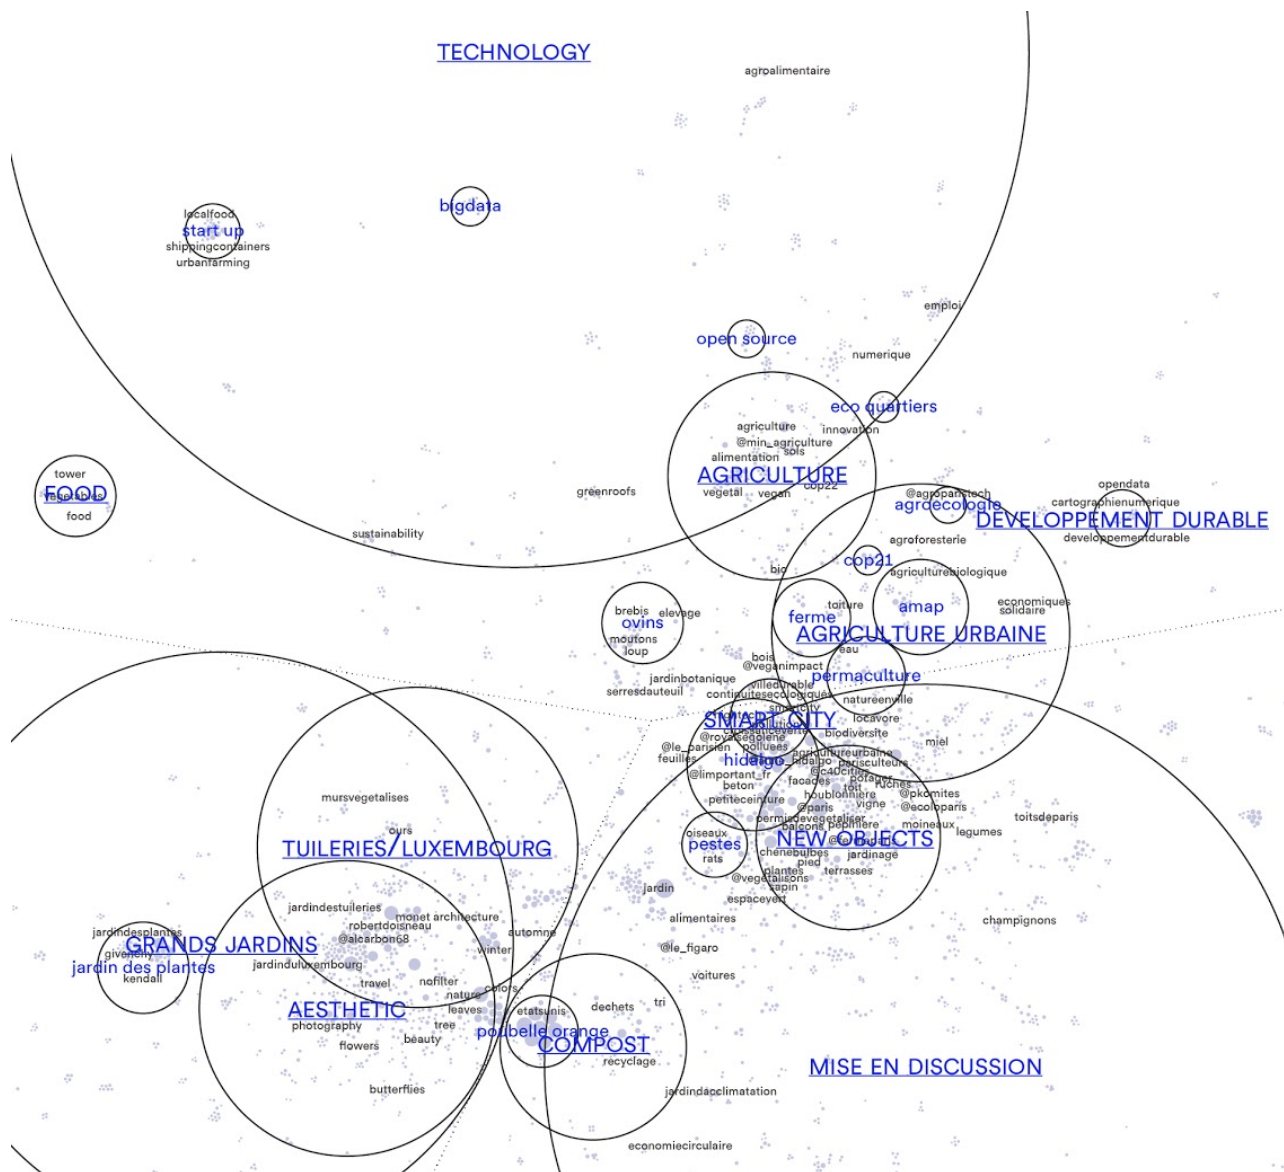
TECHNOLOGY

agroalimentaire

localfood
start up
shippingcontainers
urbanfarming

bigdata

emploi

open source

numerique

eco quartiers

agriculture
innovation
@min_agriculture
sols
alimentation

AGRICULTURE

vegetal
vegan
cop22

tower
FOOD
vegetables
food

greenroofs

sustainability

@agroparistech
agroecologie

opendata
cartographienumerique
DEVELOPPEMENT DURABLE
developpementdurable

agroforesterie

bio
cop21
agriculturebiologique

brebis
elevage
ovins
moutons
loup

ferme
toiture
amap
economiques
solidaire

AGRICULTURE URBAINE

eau
bois
@veganimpact
jardinbotanique
serresdauteuil
permaculture
villedurable
continuitesecologiques
natureenville
smartcity
SMART CITY
locavore
@royalsegolene
biodiversite
@le_parisien
polluees
feuilles
hidalgo
@anne_hidalgo
agricultureurbaine
parisculteurs
miel
@limportant_fr
@c40cities
facades
potager
ruches
toit
beton
houblonniere
@pkomites
petiteceinture
@paris
vigne
@ecoloparis
permisdevegetaliser
balcons
pepiniere
moineaux
legumes
toitsdeparis

mursvegetalises

ours

TUILERIES/LUXEMBOURG

oiseaux
pestes
rats
NEW OBJECTS
chenebuttes
pied
jardinage
plantes
terrasses
@vegetalisons
sapin
jardin
espacevert

jardindestuileries
monet
architecture
robertdoisneau
automne
@alcarbon68
winter
alimentaires

jardindesplantes
GRANDS JARDINS
giverny
jardin des plantes
kendall

jardinduluxembourg

@le_figaro

champignons

voitures

travel
nofilter
nature
colors
AESTHETIC
leaves
photography
tree
beauty
flowers

etatsunis
dechets
tri
poubelle orange
COMPOST
recyclage

MISE EN DISCUSSION

butterflies

jardindacclimatation

economiecirculaire